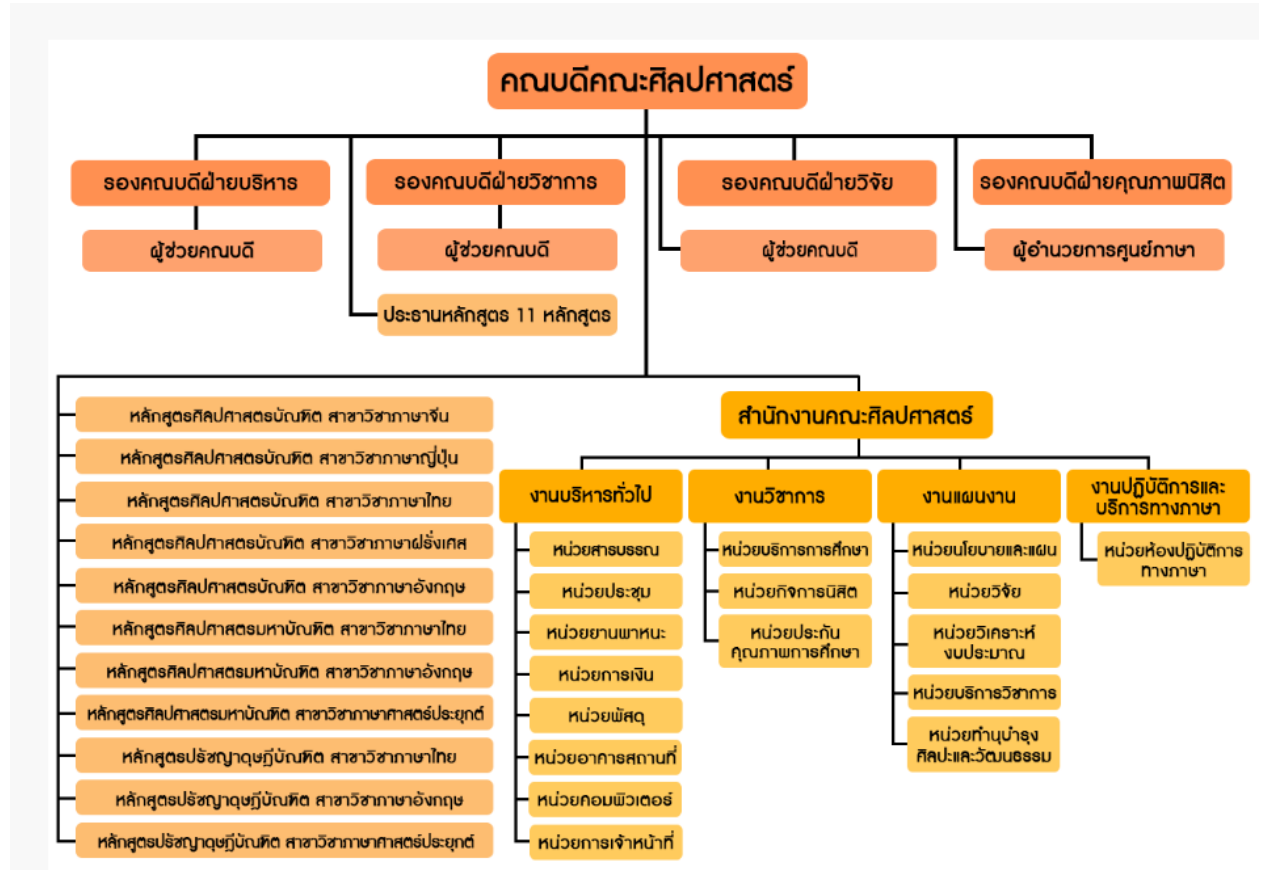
คณบดีคณะศิลปศาสตร์

รองคณบดีฝ่ายบริหาร

ผู้ช่วยคณบดี

รองคณบดีฝ่ายวิชาการ

ผู้ช่วยคณบดี

ประธานหลักสูตร 11 หลักสูตร

รองคณบดีฝ่ายวิจัย

ผู้ช่วยคณบดี

รองคณบดีฝ่ายคุณภาพนิสิต

ผู้อำนวยการศูนย์ภาษา

หลักสูตรศิลปศาสตรบัณฑิต สาขาวิชาภาษาจีน

หลักสูตรศิลปศาสตรบัณฑิต สาขาวิชาภาษาญี่ปุ่น

หลักสูตรศิลปศาสตรบัณฑิต สาขาวิชาภาษาไทย

หลักสูตรศิลปศาสตรบัณฑิต สาขาวิชาภาษาฝรั่งเศส

หลักสูตรศิลปศาสตรบัณฑิต สาขาวิชาภาษาอังกฤษ

หลักสูตรศิลปศาสตรมหาบัณฑิต สาขาวิชาภาษาไทย

หลักสูตรศิลปศาสตรมหาบัณฑิต สาขาวิชาภาษาอังกฤษ

หลักสูตรศิลปศาสตรมหาบัณฑิต สาขาวิชาภาษาศาสตร์ประยุกต์

หลักสูตรปรัชญาดุษฎีบัณฑิต สาขาวิชาภาษาไทย

หลักสูตรปรัชญาดุษฎีบัณฑิต สาขาวิชาภาษาอังกฤษ

หลักสูตรปรัชญาดุษฎีบัณฑิต สาขาวิชาภาษาศาสตร์ประยุกต์

สำนักงานคณะศิลปศาสตร์

งานบริหารทั่วไป

หน่วยสารบรรณ

หน่วยประชุม

หน่วยยานพาหนะ

หน่วยการเงิน

หน่วยพัสดุ

หน่วยอาคารสถานที่

หน่วยคอมพิวเตอร์

หน่วยการเจ้าหน้าที่

งานวิชาการ

หน่วยบริการการศึกษา

หน่วยกิจการนิสิต

หน่วยประกันคุณภาพการศึกษา

งานแผนงาน

หน่วยนโยบายและแผน

หน่วยวิจัย

หน่วยวิเคราะห์งบประมาณ

หน่วยบริการวิชาการ

หน่วยทำนุบำรุงศิลปะและวัฒนธรรม

งานปฏิบัติการและบริการทางภาษา

หน่วยห้องปฏิบัติการทางภาษา